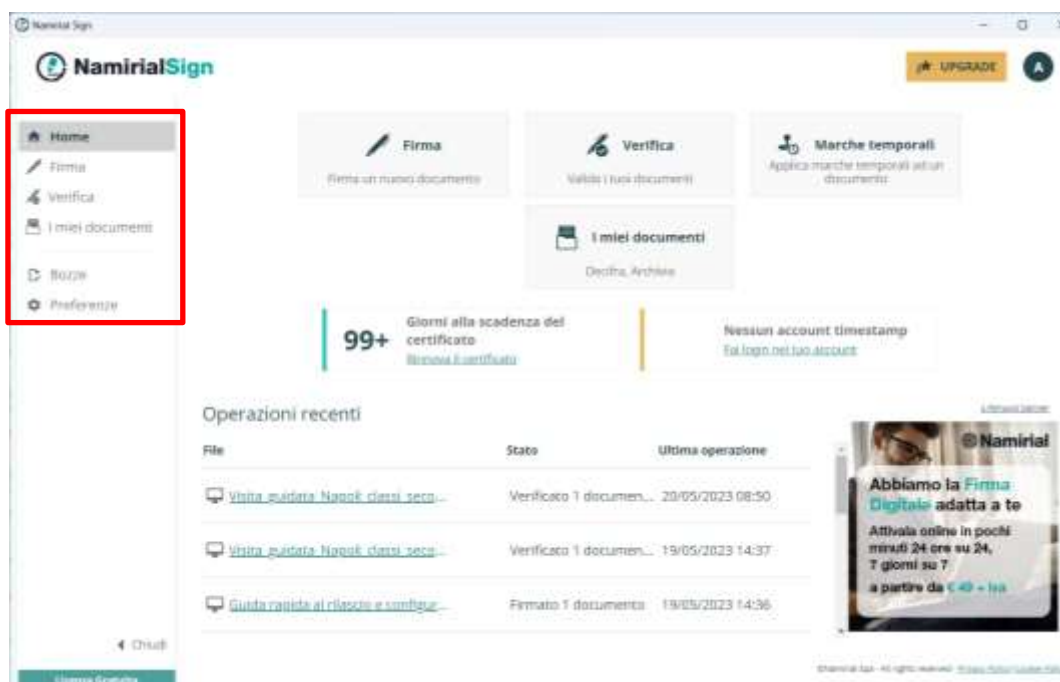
Namirial Sign

NamirialSign

UPGRADE

A

Home
Firma
Verifica
I miei documenti
Bozze
Preferenze

Firma
Firma un nuovo documento

Verifica
Valida i tuoi documenti

Marche temporali
Applica marche temporali ad un documento

I miei documenti
Decifra, Archivia

99+ Giorni alla scadenza del certificato
Rinnova il certificato

Nessun account timestamp
Fai login nel tuo account

Operazioni recenti

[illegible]

| File | Stato | Ultima operazione |
|---|---|---|
| Visita_guidata_Napoli_classi_seco... | Verificato 1 documen... | 20/05/2023 08:50 |
| Visita_guidata_Napoli_classi_seco... | Verificato 1 documen... | 19/05/2023 14:37 |
| Guida rapida al rilascio e configur... | Firmato 1 documento | 19/05/2023 14:36 |

Namirial
Abbiamo la Firma Digitale adatta a te
Attivala online in pochi minuti 24 ore su 24, 7 giorni su 7
a partire da € 49 + iva

Chiudi

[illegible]

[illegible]